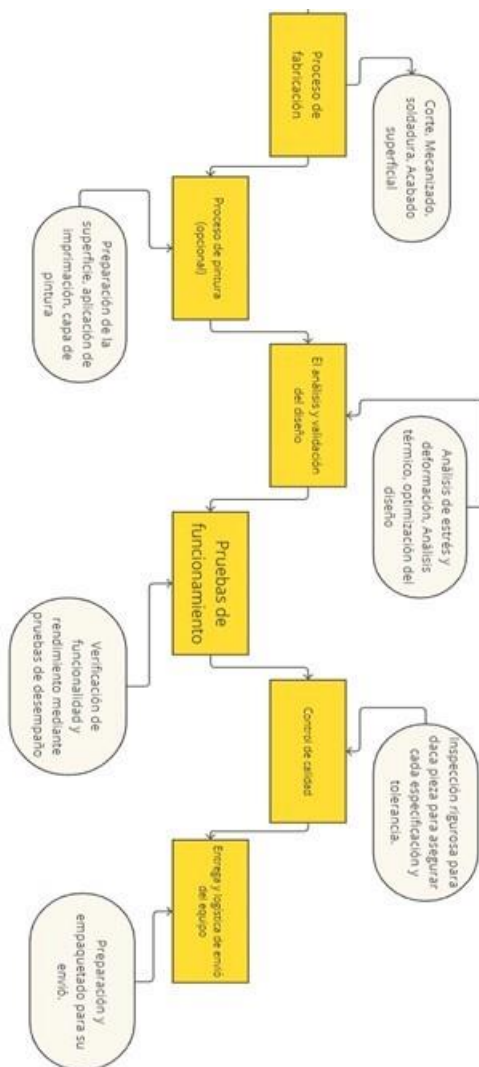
Proceso de fabricación

Corte, Mecanizado, soldadura, Acabado superficial

Proceso de pintura (opcional)

Preparación de la superficie, aplicación de imprimación, capa de pintura

El análisis y validación del diseño

Análisis de estrés y deformación, Análisis térmico, optimización del diseño

Pruebas de funcionamiento

Verificación de funcionalidad y rendimiento mediante pruebas de desempeño

Control de calidad

Inspección rigurosa para daca pieza para asegurar cada especificación y tolerancia.

Entrega y logística de envío del equipo

Preparación y empaquetado para su envío.